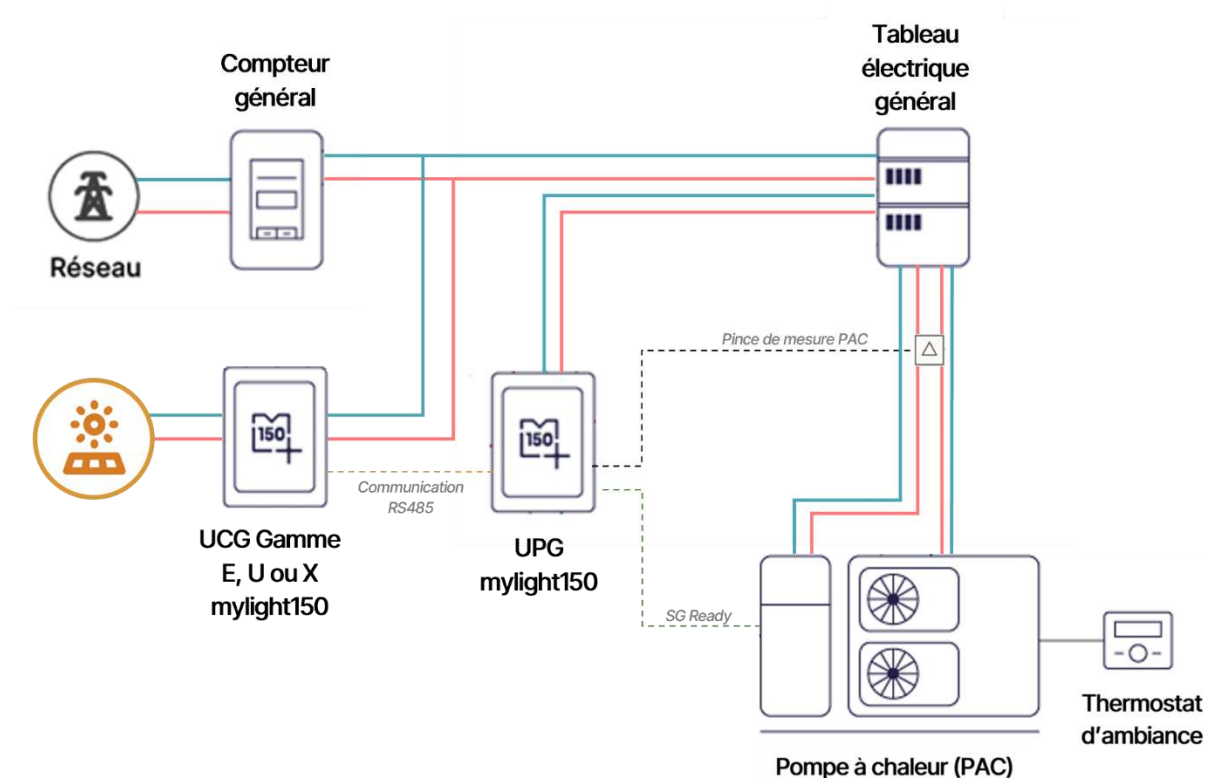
Compteur général

Tableau électrique général

Réseau

Pince de mesure PAC

150

150

Communication RS485

UCG Gamme E, U ou X mylight150

UPG mylight150

SG Ready

Thermostat d'ambiance

Pompe à chaleur (PAC)